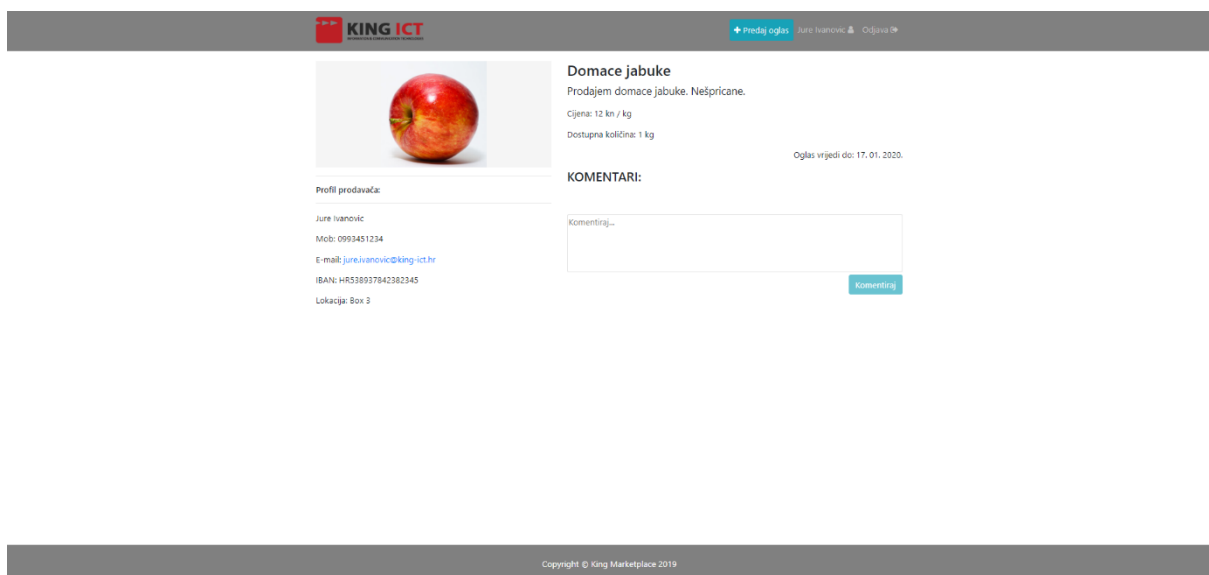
KING ICT

+ Predaj oglas Jure Ivanovic Odjava

Domace jabuke

Prodajem domace jabuke. Nešpricane.

Cijena: 12 kn / kg

Dostupna količina: 1 kg

Oglas vrijedi do: 17. 01. 2020.

KOMENTARI:

Komentiraj...

Komentiraj

Profil prodavača:

Jure Ivanovic

Mob: 0993451234

E-mail: jure.ivanovic@king-ict.hr

IBAN: HR538937842382345

Lokacija: Box 3

Copyright © King Marketplace 2019